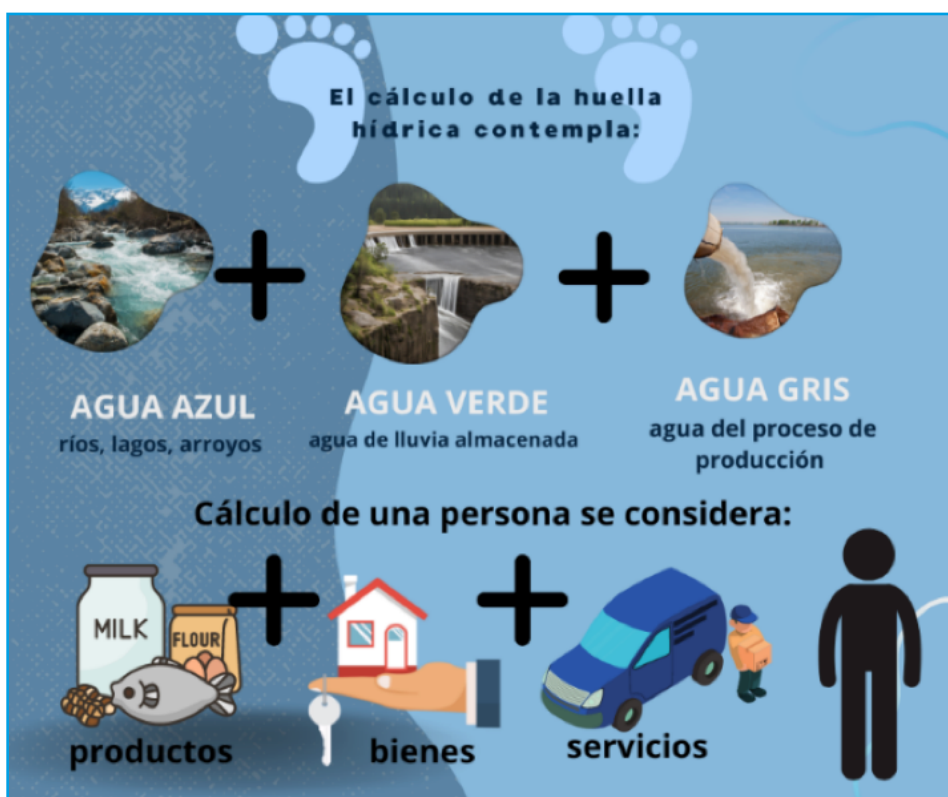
El cálculo de la huella hídrica contempla:

AGUA AZUL
ríos, lagos, arroyos

AGUA VERDE
agua de lluvia almacenada

AGUA GRIS
agua del proceso de producción

Cálculo de una persona se considera:

MILK
FLOUR
productos

bienes

servicios